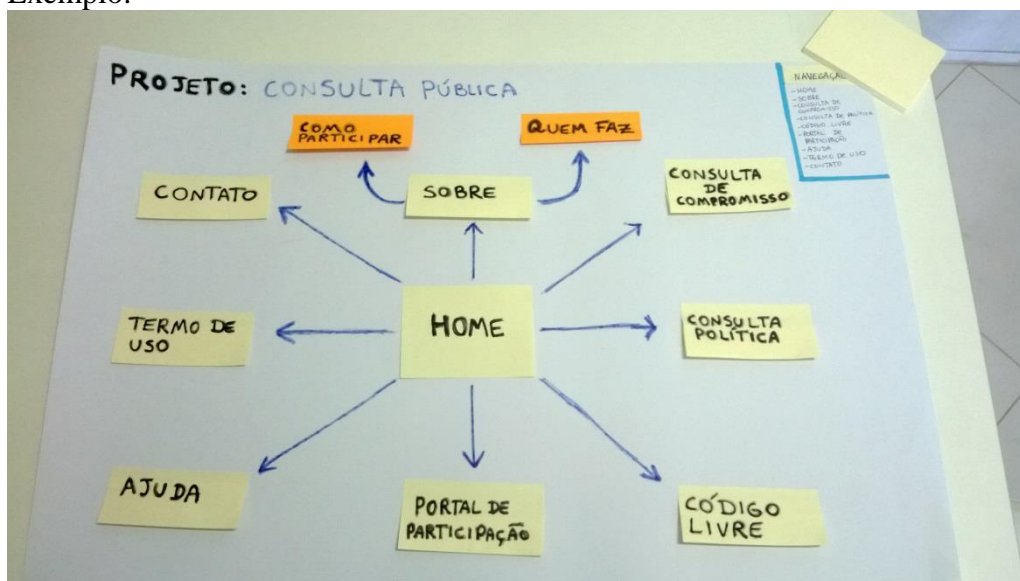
Exemplo:

PROJETO: CONSULTA PÚBLICA

COMO PARTICIPAR

QUEM FAZ

NAVEGAÇÃO
- HOME
- SOBRE
- CONSULTA DE COMPROMISSO
- CONSULTA DE POLÍTICA
- CÓDIGO LIVRE
- PORTAL DE PARTICIPAÇÃO
- AJUDA
- TERMO DE USO
- CONTATO

CONTATO

SOBRE

CONSULTA DE COMPROMISSO

TERMO DE USO

HOME

CONSULTA POLÍTICA

AJUDA

PORTAL DE PARTICIPAÇÃO

CÓDIGO LIVRE